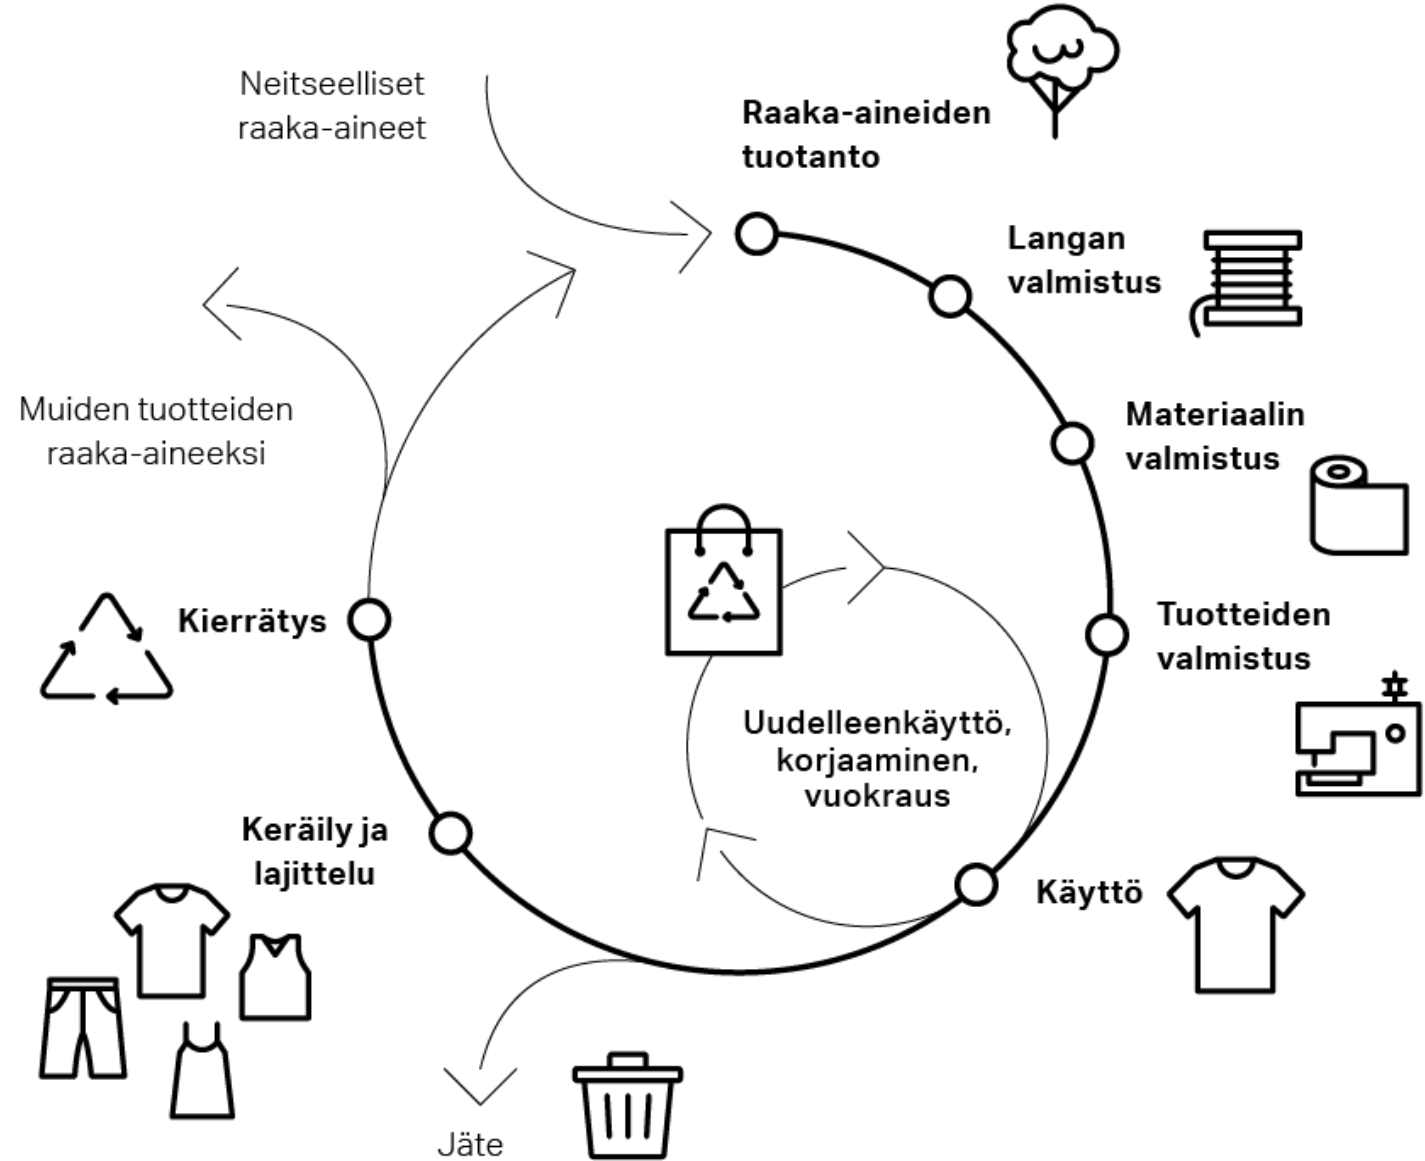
Neitseelliset raaka-aineet

Raaka-aineiden tuotanto

Langan valmistus

Muiden tuotteiden raaka-aineeksi

Materiaalin valmistus

Kierrätys

Tuotteiden valmistus

Uudelleenkäyttö, korjaaminen, vuokraus

Keräily ja lajittelu

Käyttö

Jäte